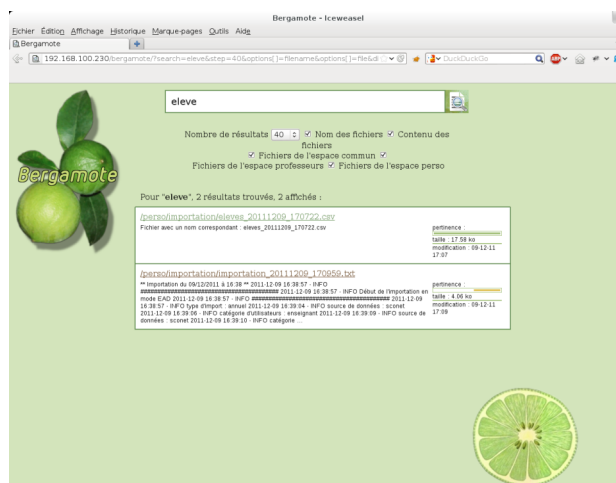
Bergamote - Iceweasel

Fichier Édition Affichage Historique Marque-pages Outils Aide

Bergamote

192.168.100.230/bergamote/?search=eleve&step=40&options[]=filename&options[]=file&di

DuckDuckGo

Bergamote

eleve

Nombre de résultats 40 ☑ Nom des fichiers ☑ Contenu des fichiers
☑ Fichiers de l'espace commun ☑
Fichiers de l'espace professeurs ☑ Fichiers de l'espace perso

Pour "**eleve**", 2 résultats trouvés, 2 affichés :

/perso/importation/eleves_20111209_170722.csv

Fichier avec un nom correspondant : eleves_20111209_170722.csv

pertinence :
taille : 17.58 ko
modification : 09-12-11 17:07

/perso/importation/importation_20111209_170959.txt

** importation du 09/12/2011 à 16:38 ** 2011-12-09 16:38:57 - INFO ############################################ 2011-12-09 16:38:57 - INFO Début de l'importation en mode EAD 2011-12-09 16:38:57 - INFO ############################################ 2011-12-09 16:38:57 - INFO type d'import : annuel 2011-12-09 16:39:04 - INFO source de données : sconet 2011-12-09 16:39:06 - INFO catégorie d'utilisateurs : enseignant 2011-12-09 16:39:09 - INFO source de données : sconet 2011-12-09 16:39:10 - INFO catégorie ...

pertinence :
taille : 4.06 ko
modification : 09-12-11 17:09